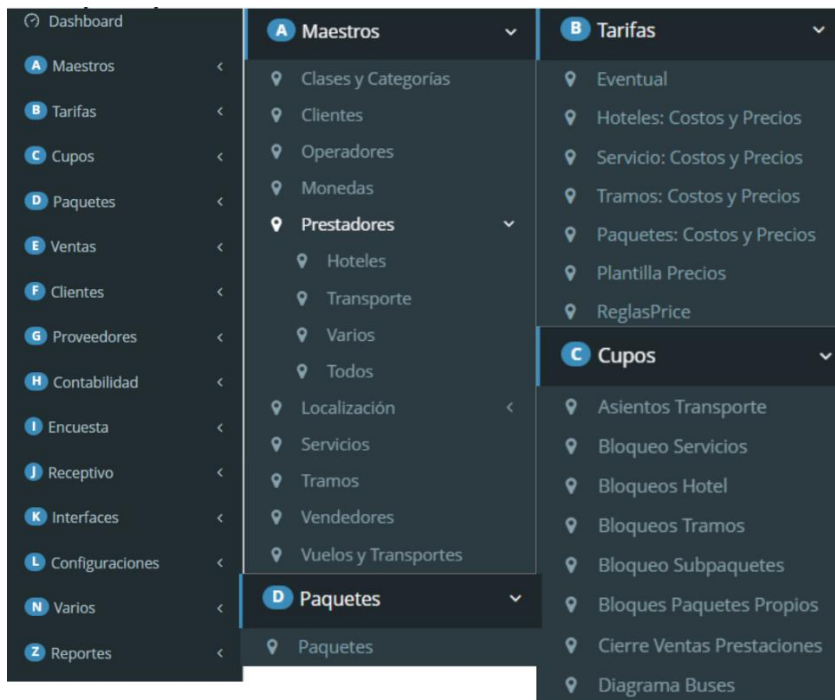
Dashboard
A Maestros
B Tarifas
C Cupos
D Paquetes
E Ventas
F Clientes
G Proveedores
H Contabilidad
I Encuesta
J Receptivo
K Interfaces
L Configuraciones
N Varios
Z Reportes

A Maestros
Clases y Categorías
Clientes
Operadores
Monedas
Prestadores
Hoteles
Transporte
Varios
Todos
Localización
Servicios
Tramos
Vendedores
Vuelos y Transportes

D Paquetes
Paquetes

B Tarifas
Eventual
Hoteles: Costos y Precios
Servicio: Costos y Precios
Tramos: Costos y Precios
Paquetes: Costos y Precios
Plantilla Precios
ReglasPrice

C Cupos
Asientos Transporte
Bloqueo Servicios
Bloqueos Hotel
Bloqueos Tramos
Bloqueo Subpaquetes
Bloques Paquetes Propios
Cierre Ventas Prestaciones
Diagrama Buses